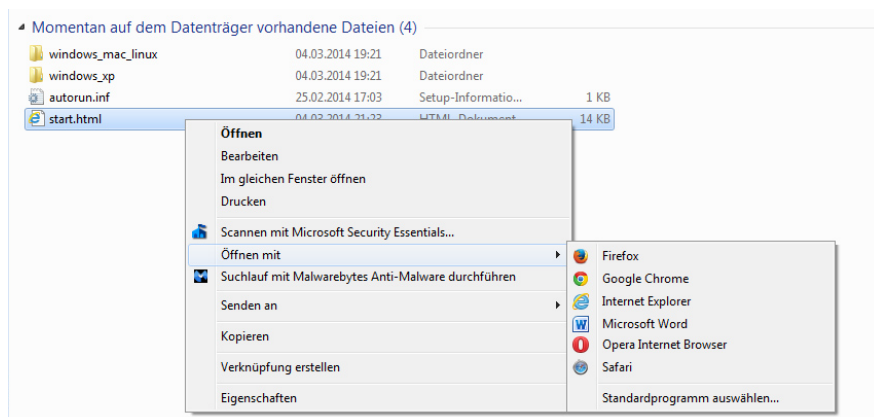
Momentan auf dem Datenträger vorhandene Dateien (4)

| | | | |
|---|---|---|---|
| windows_mac_linux | 04.03.2014 19:21 | Dateiordner | |
| windows_xp | 04.03.2014 19:21 | Dateiordner | |
| autorun.inf | 25.02.2014 17:03 | Setup-Informatio... | 1 KB |
| start.html | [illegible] | HTML-Dokument | 14 KB |

Öffnen
Bearbeiten
Im gleichen Fenster öffnen
Drucken
Scannen mit Microsoft Security Essentials...
Öffnen mit
Suchlauf mit Malwarebytes Anti-Malware durchführen
Senden an
Kopieren
Verknüpfung erstellen
Eigenschaften

Firefox
Google Chrome
Internet Explorer
Microsoft Word
Opera Internet Browser
Safari
Standardprogramm auswählen...